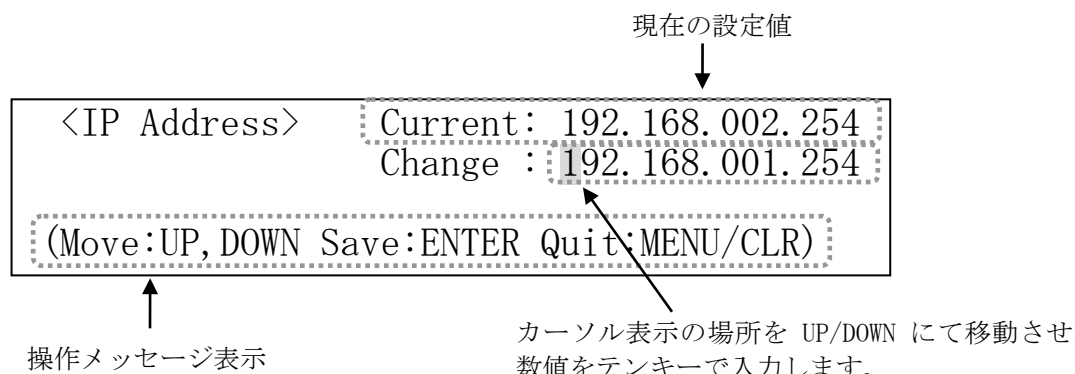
現在の設定値

〈IP Address〉 Current: 192.168.002.254
Change : 192.168.001.254

(Move:UP,DOWN Save:ENTER Quit:MENU/CLR)

操作メッセージ表示

カーソル表示の場所を UP/DOWN にて移動させ
数値をテンキーで入力します。